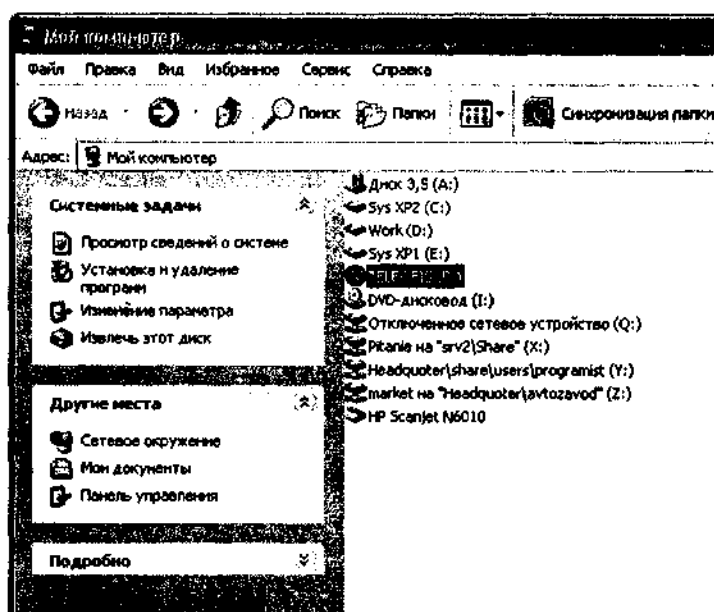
Мой компьютер

Файл Правка Вид Избранное Сервис Справка

Назад Поиск Папки Синхронизация папки

Адрес: Мой компьютер

Системные задачи

Просмотр сведений о системе

Установка и удаление программ

Изменение параметра

Извлечь этот диск

Другие места

Сетевое окружение

Мои документы

Панель управления

Подробно

Диск 3,5 (A:)

Sys XP2 (C:)

Work (D:)

Sys XP1 (E:)

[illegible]

DVD-дисковод (I:)

Отключенное сетевое устройство (Q:)

Pitanie на "srv2\Share" (X:)

Headquoter\share\users\programist (Y:)

market на "Headquoter\avtozavod" (Z:)

HP Scanjet N6010